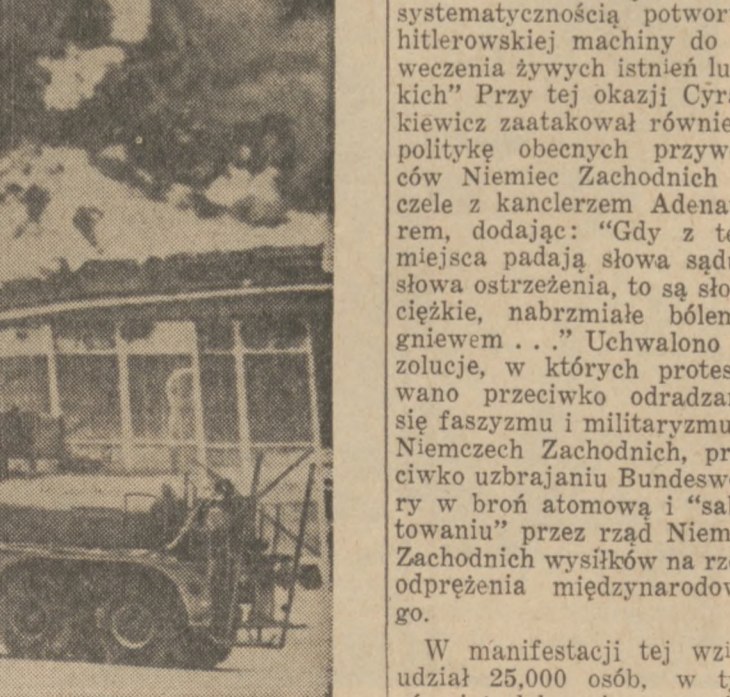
systematycznością potwor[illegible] hitlerowskiej machiny do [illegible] weczenia żywych istnień lu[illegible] kich" Przy tej okazji Cyr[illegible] kiewicz zaatakował równie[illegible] politykę obecnych przyw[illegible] ców Niemiec Zachodnich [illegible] czele z kanclerzem Adena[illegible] rem, dodając: "Gdy z te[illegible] miejsca padają słowa sąd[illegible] słowa ostrzeżenia, to są sło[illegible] ciężkie, nabrzmiałe bólen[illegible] gniewem . . ." Uchwalono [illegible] zolucje, w których protes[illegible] wano przeciwko odradzan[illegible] się faszyzmu i militaryzmu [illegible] Niemczech Zachodnich, pr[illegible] ciwko uzbrajaniu Bundeswe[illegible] ry w broń atomową i "sal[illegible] towaniu" przez rząd Niem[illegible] Zachodnich wysiłków na rz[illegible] odprężenia międzynarodov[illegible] go.

W manifestacji tej wzi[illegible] udział 25,000 osób, w t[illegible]